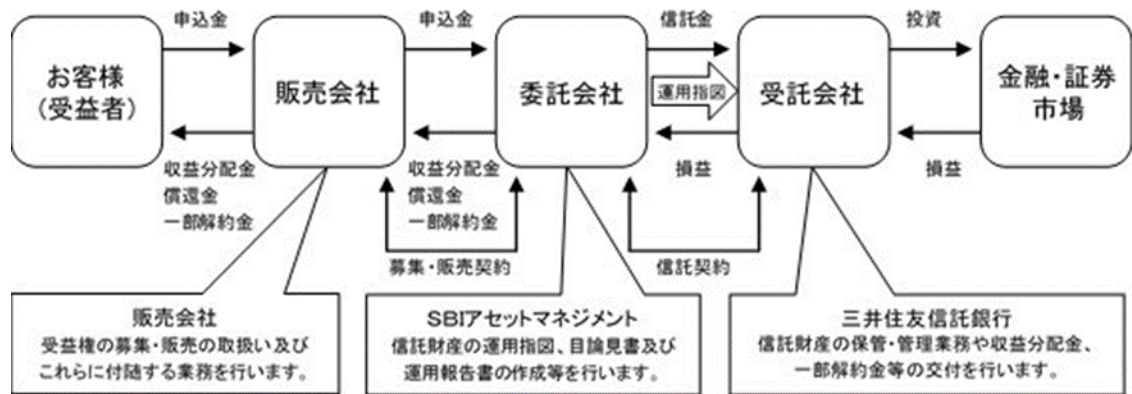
申込金

お客様
(受益者)

収益分配金
償還金
一部解約金

販売会社

申込金

収益分配金
償還金
一部解約金

募集・販売契約

委託会社

信託金

運用指図

損益

信託契約

受託会社

投資

損益

金融・証券
市場

販売会社
受益権の募集・販売の取扱い及びこれらに付随する業務を行います。

SBIアセットマネジメント
信託財産の運用指図、目論見書及び運用報告書の作成等を行います。

三井住友信託銀行
信託財産の保管・管理業務や収益分配金、一部解約金等の交付を行います。